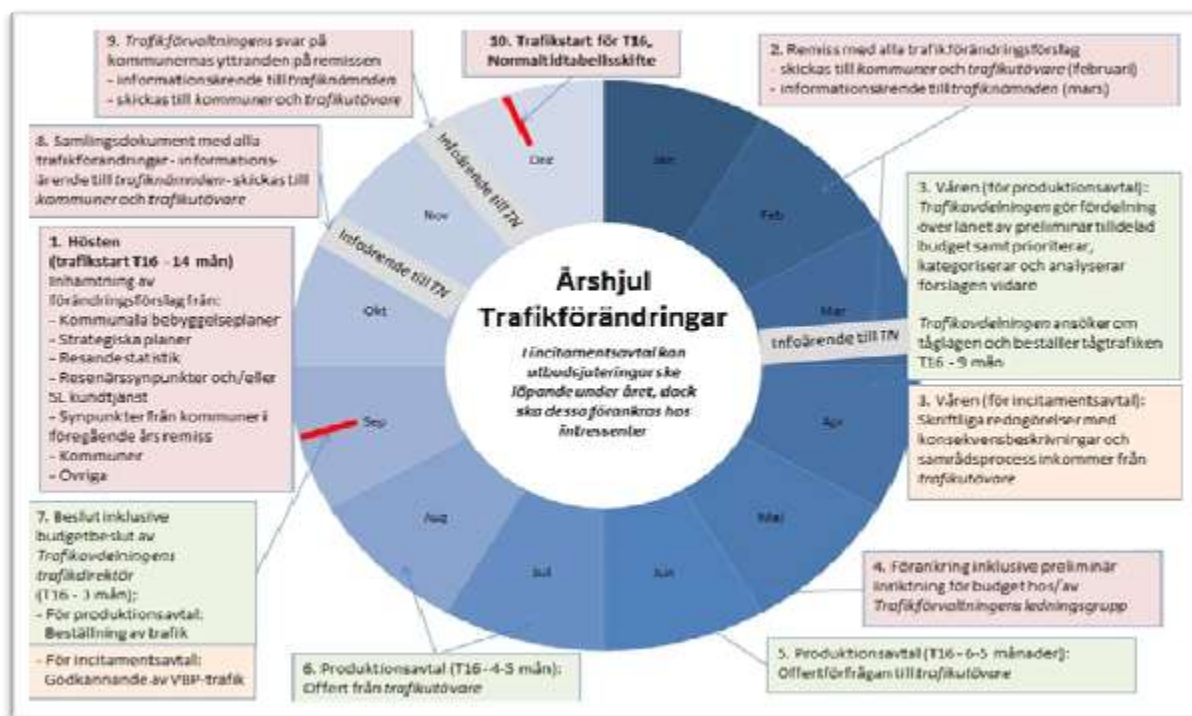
9. Trafikförvaltningens svar på kommunernas yttranden på remissen
- informationsärende till trafiknämnden
- skickas till kommuner och trafikutövare

10. Trafikstart för T16, Normaltidtabellsskifte

2. Remiss med alla trafikförändringsförslag
- skickas till kommuner och trafikutövare (februari)
- informationsärende till trafiknämnden (mars)

8. Samlingsdokument med alla trafikförändringar - informationsärende till trafiknämnden - skickas till kommuner och trafikutövare

Införende till TN

Dec

Jan

Feb

Nov

Införende till TN

3. Våren (för produktionsavtal): Trafikavdelningen gör fördelning över länet av preliminär tilldelad budget samt prioriterar, kategoriserar och analyserar förslagen vidare

Trafikavdelningen ansöker om tåglägen och beställer tågtrafiken T16 - 9 mån

1. Hösten (trafikstart T16 - 14 mån)
Inhämtning av förändringsförslag från:
- Kommunala bebyggelseplaner
- Strategiska planer
- Resandestatistik
- Resenärssynpunkter och/eller SL kundtjänst
- Synpunkter från kommuner i föregående års remiss
- Kommuner
- Övriga

Okt

Årshjul Trafikförändringar

I incitamentsavtal kan utbudsjusteringar ske löpande under året, dock ska dessa förankras hos intressenter

Mar

Införende till TN

Sep

Apr

3. Våren (för incitamentsavtal): Skriftliga redogörelser med konsekvensbeskrivningar och samrådsprocess inkommer från trafikutövare

Aug

Maj

Jul

Jun

7. Beslut inklusive budgetbeslut av Trafikavdelningens trafikdirektör (T16 - 3 mån):
- För produktionsavtal: Beställning av trafik

- För incitamentsavtal: Godkännande av VBP-trafik

4. Förankring inklusive preliminär inriktning för budget hos/av Trafikförvaltningens ledningsgrupp

6. Produktionsavtal (T16 - 4-5 mån): Offert från trafikutövare

5. Produktionsavtal (T16 - 6-5 månader): Offertförfrågan till trafikutövare